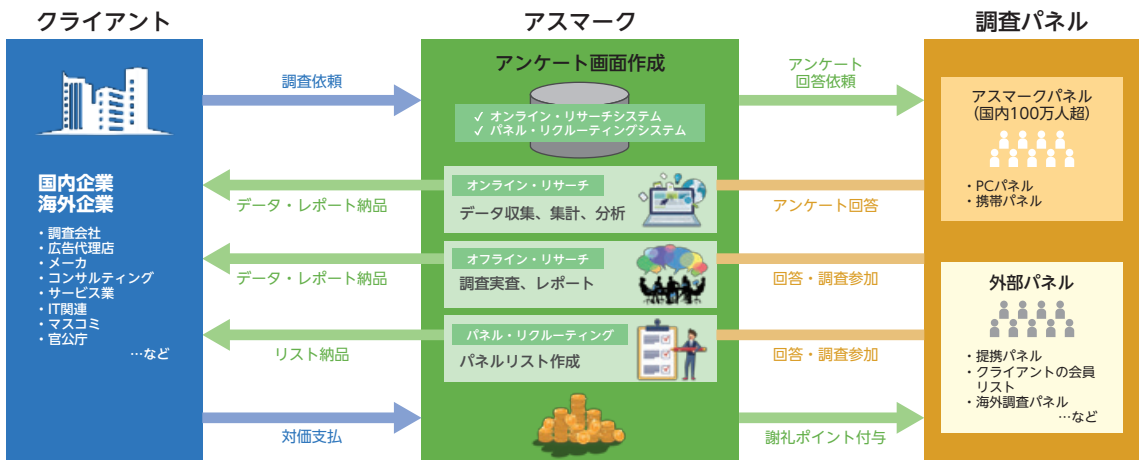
クライアント

アスマーク

調査パネル

国内企業
海外企業

・調査会社
・広告代理店
・メーカ
・コンサルティング
・サービス業
・IT関連
・マスコミ
・官公庁
…など

調査依頼

データ・レポート納品

データ・レポート納品

リスト納品

対価支払

アンケート画面作成

✓ オンライン・リサーチシステム
✓ パネル・リクルーティングシステム

オンライン・リサーチ
データ収集、集計、分析

オフライン・リサーチ
調査実査、レポート

パネル・リクルーティング
パネルリスト作成

アンケート
回答依頼

アンケート回答

回答・調査参加

回答・調査参加

謝礼ポイント付与

アスマークパネル
(国内100万人超)

・PCパネル
・携帯パネル

外部パネル

・提携パネル
・クライアントの会員リスト
・海外調査パネル
…など